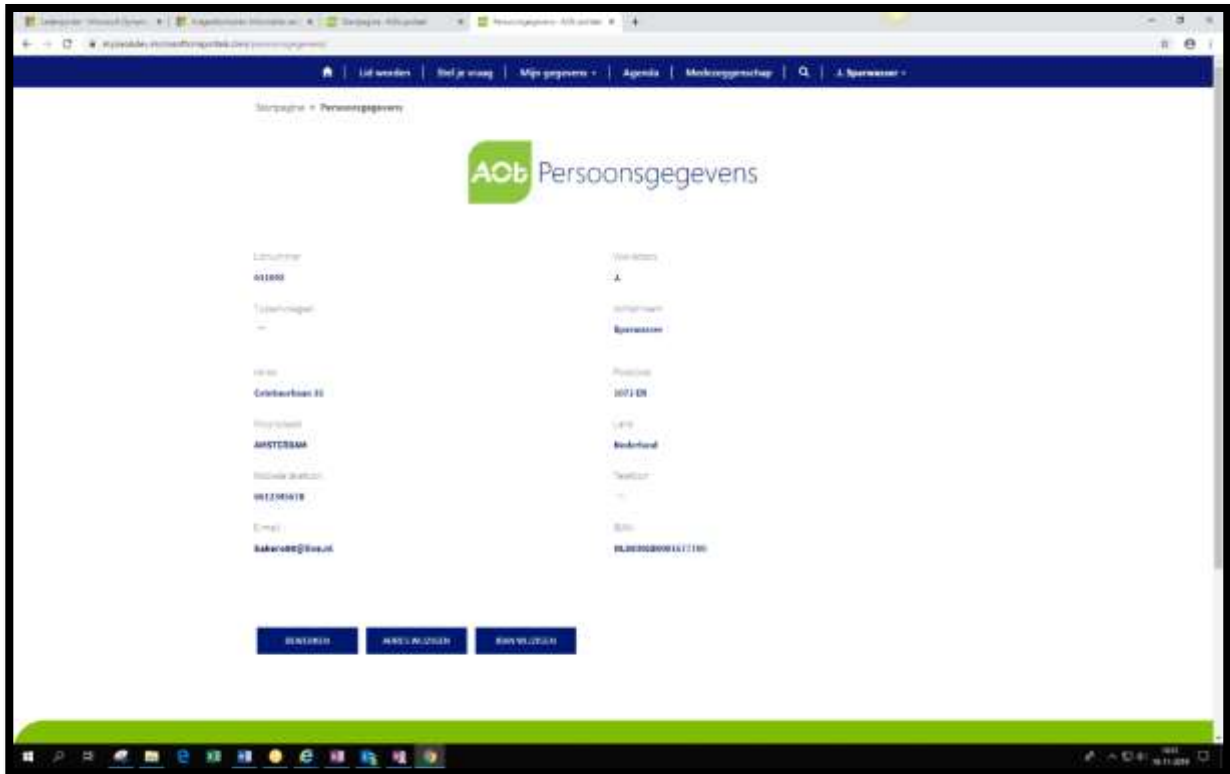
Lid worden | Stel je vraag | Mijn gegevens | Agenda | Medezeggenschap | J. Sperwasser

Startpagina > Persoonsgegevens

AOb Persoonsgegevens

Lidnummer
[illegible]

Voorletters
J.

Tussenvoegsel
—

Achternaam
Sperwasser

Adres
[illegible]

Postcode
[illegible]

Woonplaats
AMSTERDAM

Land
Nederland

Mobiele telefoon
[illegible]

Telefoon
—

E-mail
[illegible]

IBAN
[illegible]

BEWERKEN
ADRES WIJZIGEN
IBAN WIJZIGEN